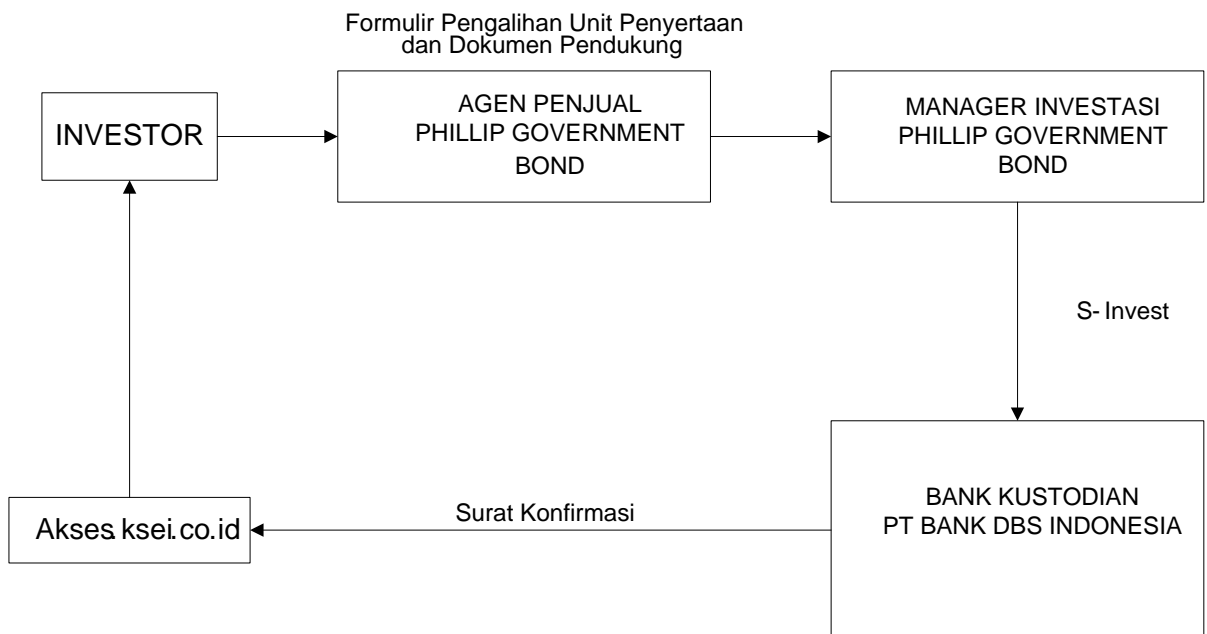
Formulir Pengalihan Unit Penyertaan dan Dokumen Pendukung

INVESTOR

AGEN PENJUAL PHILLIP GOVERNMENT BOND

MANAGER INVESTASI PHILLIP GOVERNMENT BOND

S- Invest

BANK KUSTODIAN PT BANK DBS INDONESIA

Surat Konfirmasi

Akses.ksei.co.id